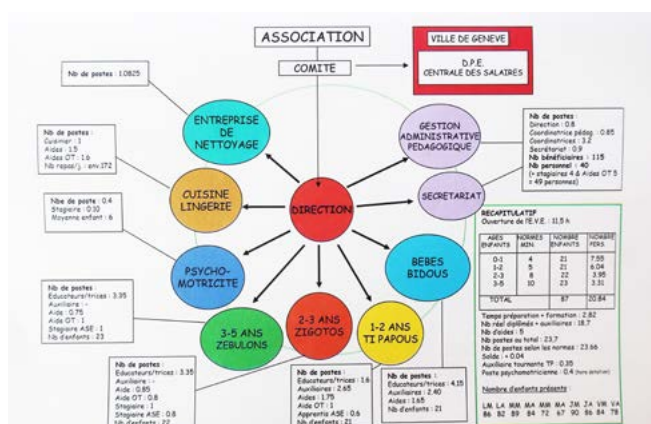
ASSOCIATION

COMITE

VILLE DE GENEVE

D.P.E.
CENTRALE DES SALAIRES

Nb de postes : 1.0825

ENTREPRISE DE NETTOYAGE

Nb de postes :
Cuisinier : 1
Aides : 1.5
Aides OT : 1.6
Nb repas/j. : env.172

CUISINE LINGERIE

Nbe de poste : 0.4
Stagiaire : 0.10
Moyenne enfant : 6

GESTION ADMINISTRATIVE PEDAGOGIQUE

Nb de postes :
Direction : 0.8
Coordinatrice pédag. : 0.85
Coordinatrices : 3.2
Secrétariat : 0.9
Nb bénéficiaires : 115
Nb personnel : 40
(+ stagiaires 4 & Aides OT 5 = 49 personnes)

SECRETARIAT

DIRECTION

PSYCHO-MOTRICITE

BEBES BIDOUS

RECAPITULATIF
Ouverture de l'E.V.E. : 11,5 h

| AGES ENFANTS | NORMES MIN. | NOMBRE ENFANTS | NOMBRE PERS. |
|---|---|---|---|
| 0-1 | 4 | 21 | 7.55 |
| 1-2 | 5 | 21 | 6.04 |
| 2-3 | 8 | 22 | 3.95 |
| 3-5 | 10 | 23 | 3.31 |
| TOTAL | | 87 | 20.84 |

Temps préparation + formation : 2.82
Nb réel diplômés + auxiliaires : 18.7
Nb d'aides : 5
Nb de postes au total : 23.7
Nb de postes selon les normes : 23.66
Solde : + 0.04
Auxiliaire tournante TP : 0.35
Poste psychomotricienne : 0.4 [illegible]

Nombre d'enfants présents :
LM LA MM MA MM MA JM JA VM VA
86 82 89 84 72 67 90 86 84 78

Nb de postes
Educateurs/trices : 3.35
Auxiliaires : -
Aide : 0.75
Aide OT : 1
Stagiaire ASE : 1
Nb d'enfants : 23

3-5 ANS ZEBULONS

2-3 ANS ZIGOTOS

1-2 ANS TI PAPOUS

Nb de postes
Educateurs/trices : 3.35
Auxiliaire : -
Aide : 0.85
Aide OT : 0.8
Stagiaire : 1
Stagiaire ASE : 0.8
Nb d'enfants : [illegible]

Nb de postes :
Educateurs/trices : 1.6
Auxiliaires : 2.65
Aides : 1.75
Aide OT : 1
Apprentis ASE : 0.6
Nb d'enfants : 21

Nb de postes :
Educateurs/trices : 4.15
Auxiliaires : 2.40
Aides : 1.65
Nb d'enfants : 21